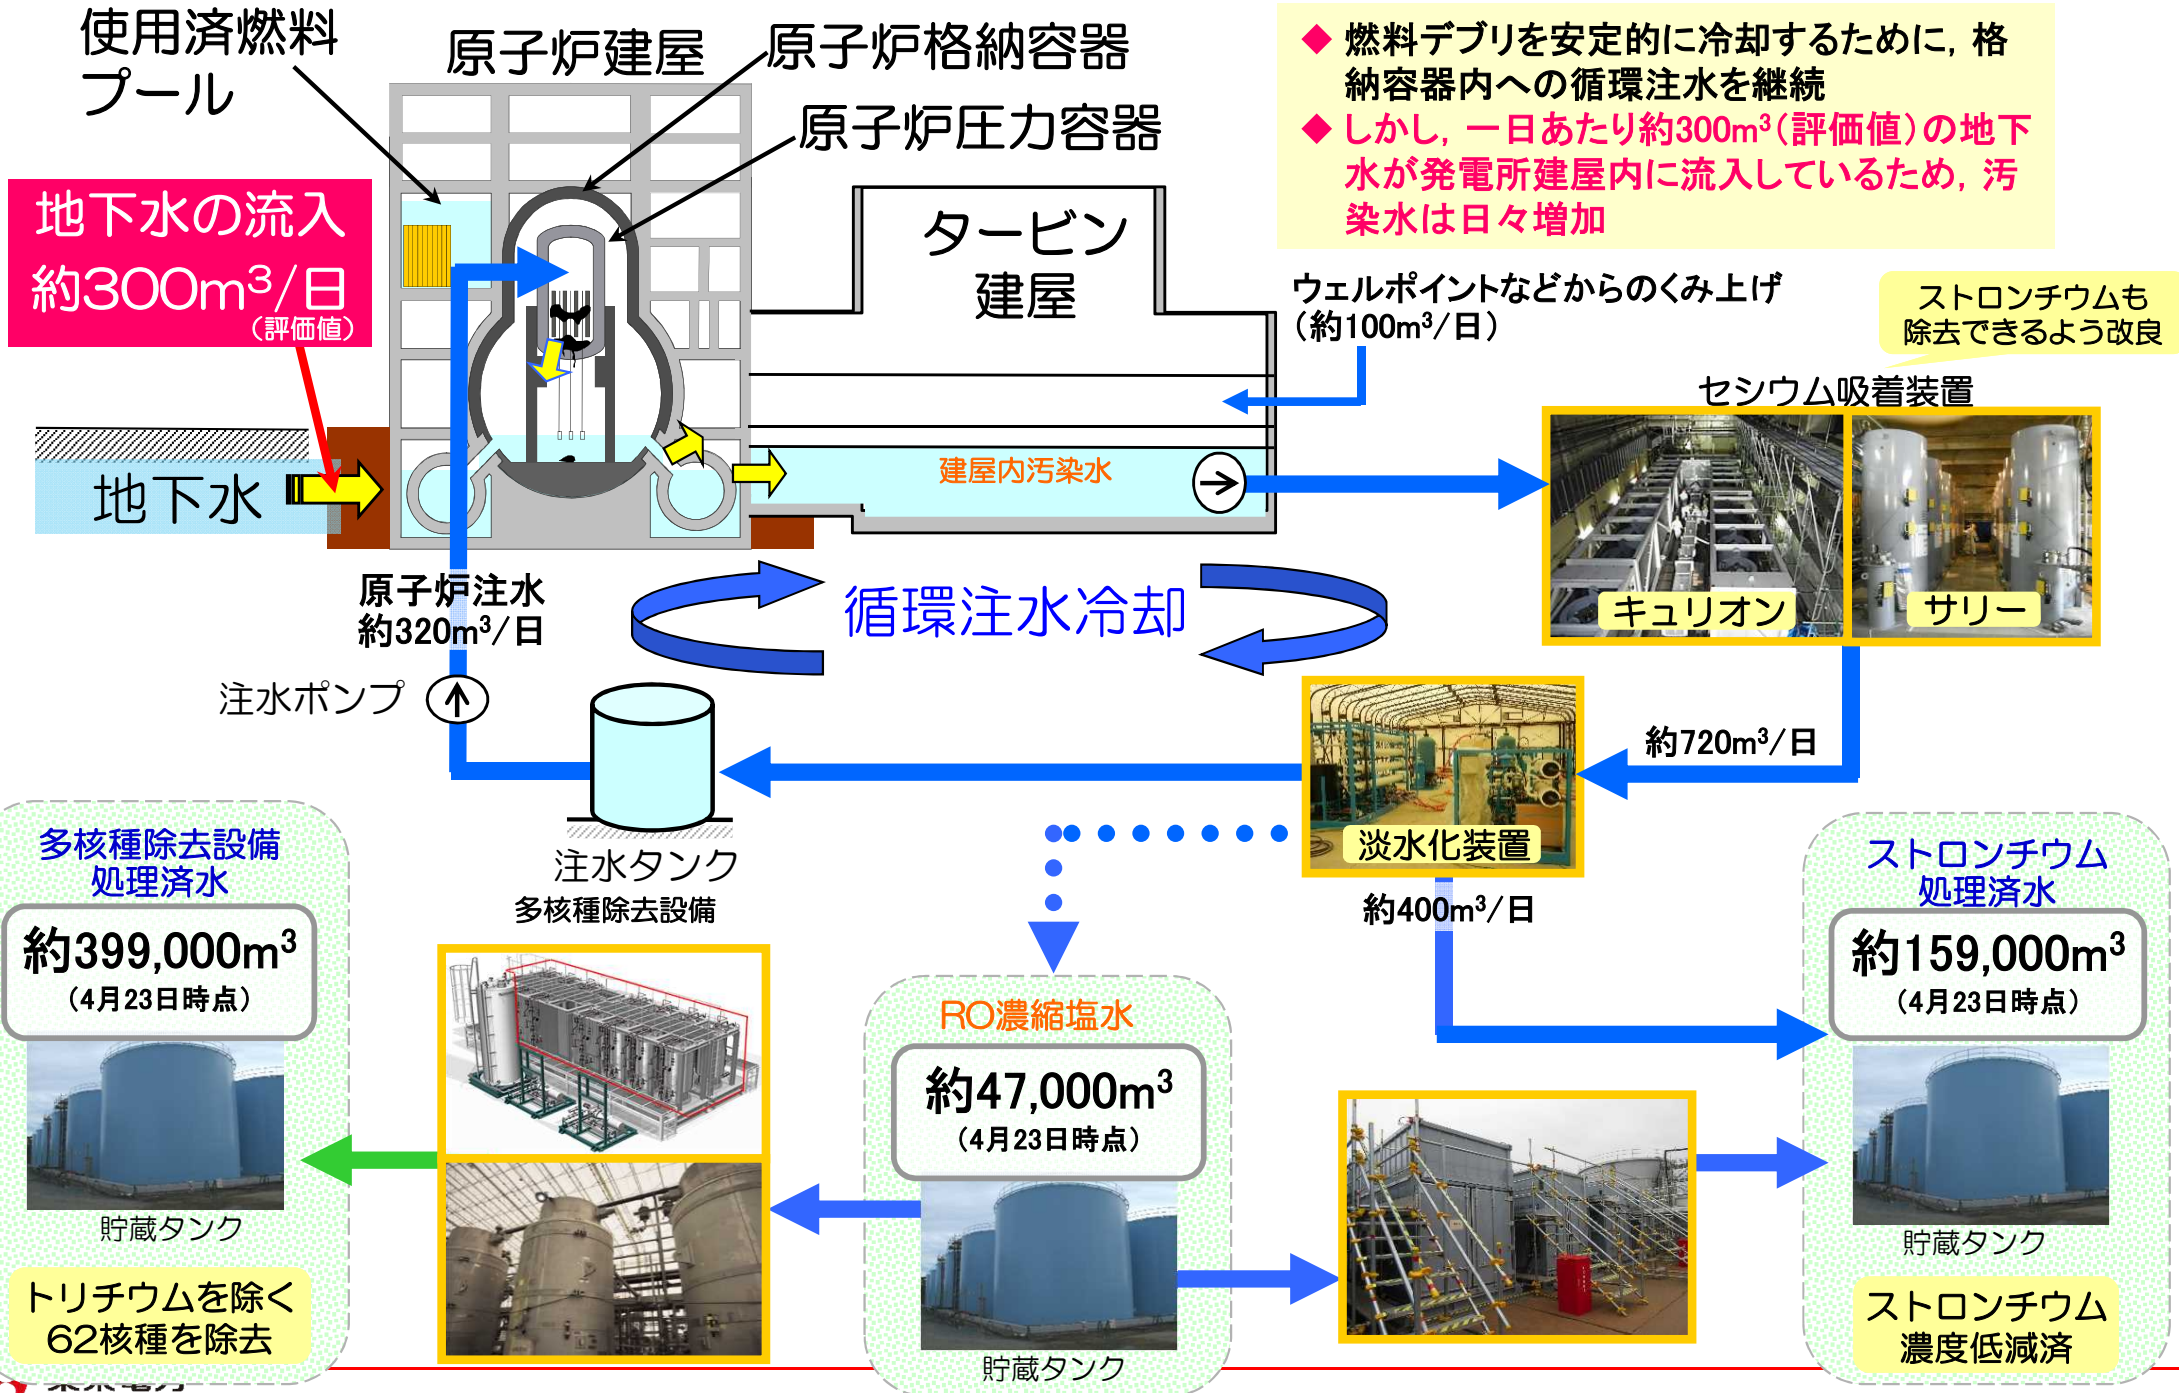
使用済燃料プール

原子炉建屋

原子炉格納容器

原子炉圧力容器

◆ 燃料デブリを安定的に冷却するために，格納容器内への循環注水を継続

◆ しかし，一日あたり約300m³（評価値）の地下水が発電所建屋内に流入しているため，汚染水は日々増加

地下水の流入
約300m³/日
（評価値）

タービン建屋

ウェルポイントなどからのくみ上げ
（約100m³/日）

ストロンチウムも除去できるよう改良

セシウム吸着装置

地下水

建屋内汚染水

キュリオン

サリー

原子炉注水
約320m³/日

循環注水冷却

注水ポンプ

約720m³/日

注水タンク

多核種除去設備

淡水化装置

約400m³/日

多核種除去設備処理済水

約399,000m³
（4月23日時点）

貯蔵タンク

トリチウムを除く62核種を除去

RO濃縮塩水

約47,000m³
（4月23日時点）

貯蔵タンク

ストロンチウム処理済水

約159,000m³
（4月23日時点）

貯蔵タンク

ストロンチウム濃度低減済

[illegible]